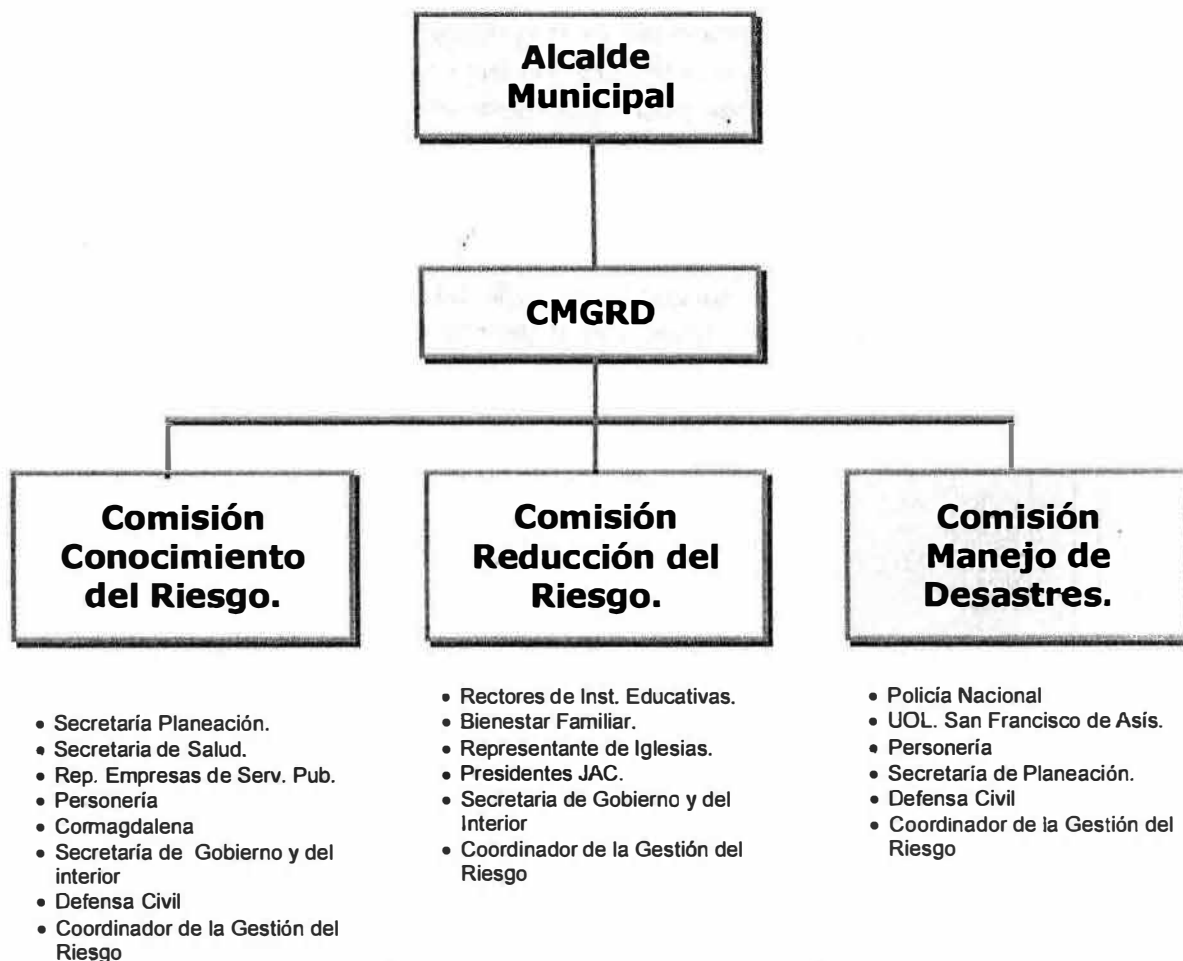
Alcalde Municipal

CMGRD

Comisión Conocimiento del Riesgo.

Comisión Reducción del Riesgo.

Comisión Manejo de Desastres.

- Secretaría Planeación.
- Secretaria de Salud.
- Rep. Empresas de Serv. Pub.
- Personería
- Cormagdalena
- Secretaría de Gobierno y del interior
- Defensa Civil
- Coordinador de la Gestión del Riesgo

- Rectores de Inst. Educativas.
- Bienestar Familiar.
- Representante de Iglesias.
- Presidentes JAC.
- Secretaria de Gobierno y del Interior
- Coordinador de la Gestión del Riesgo

- Policía Nacional
- UOL. San Francisco de Asís.
- Personería
- Secretaría de Planeación.
- Defensa Civil
- Coordinador de la Gestión del Riesgo